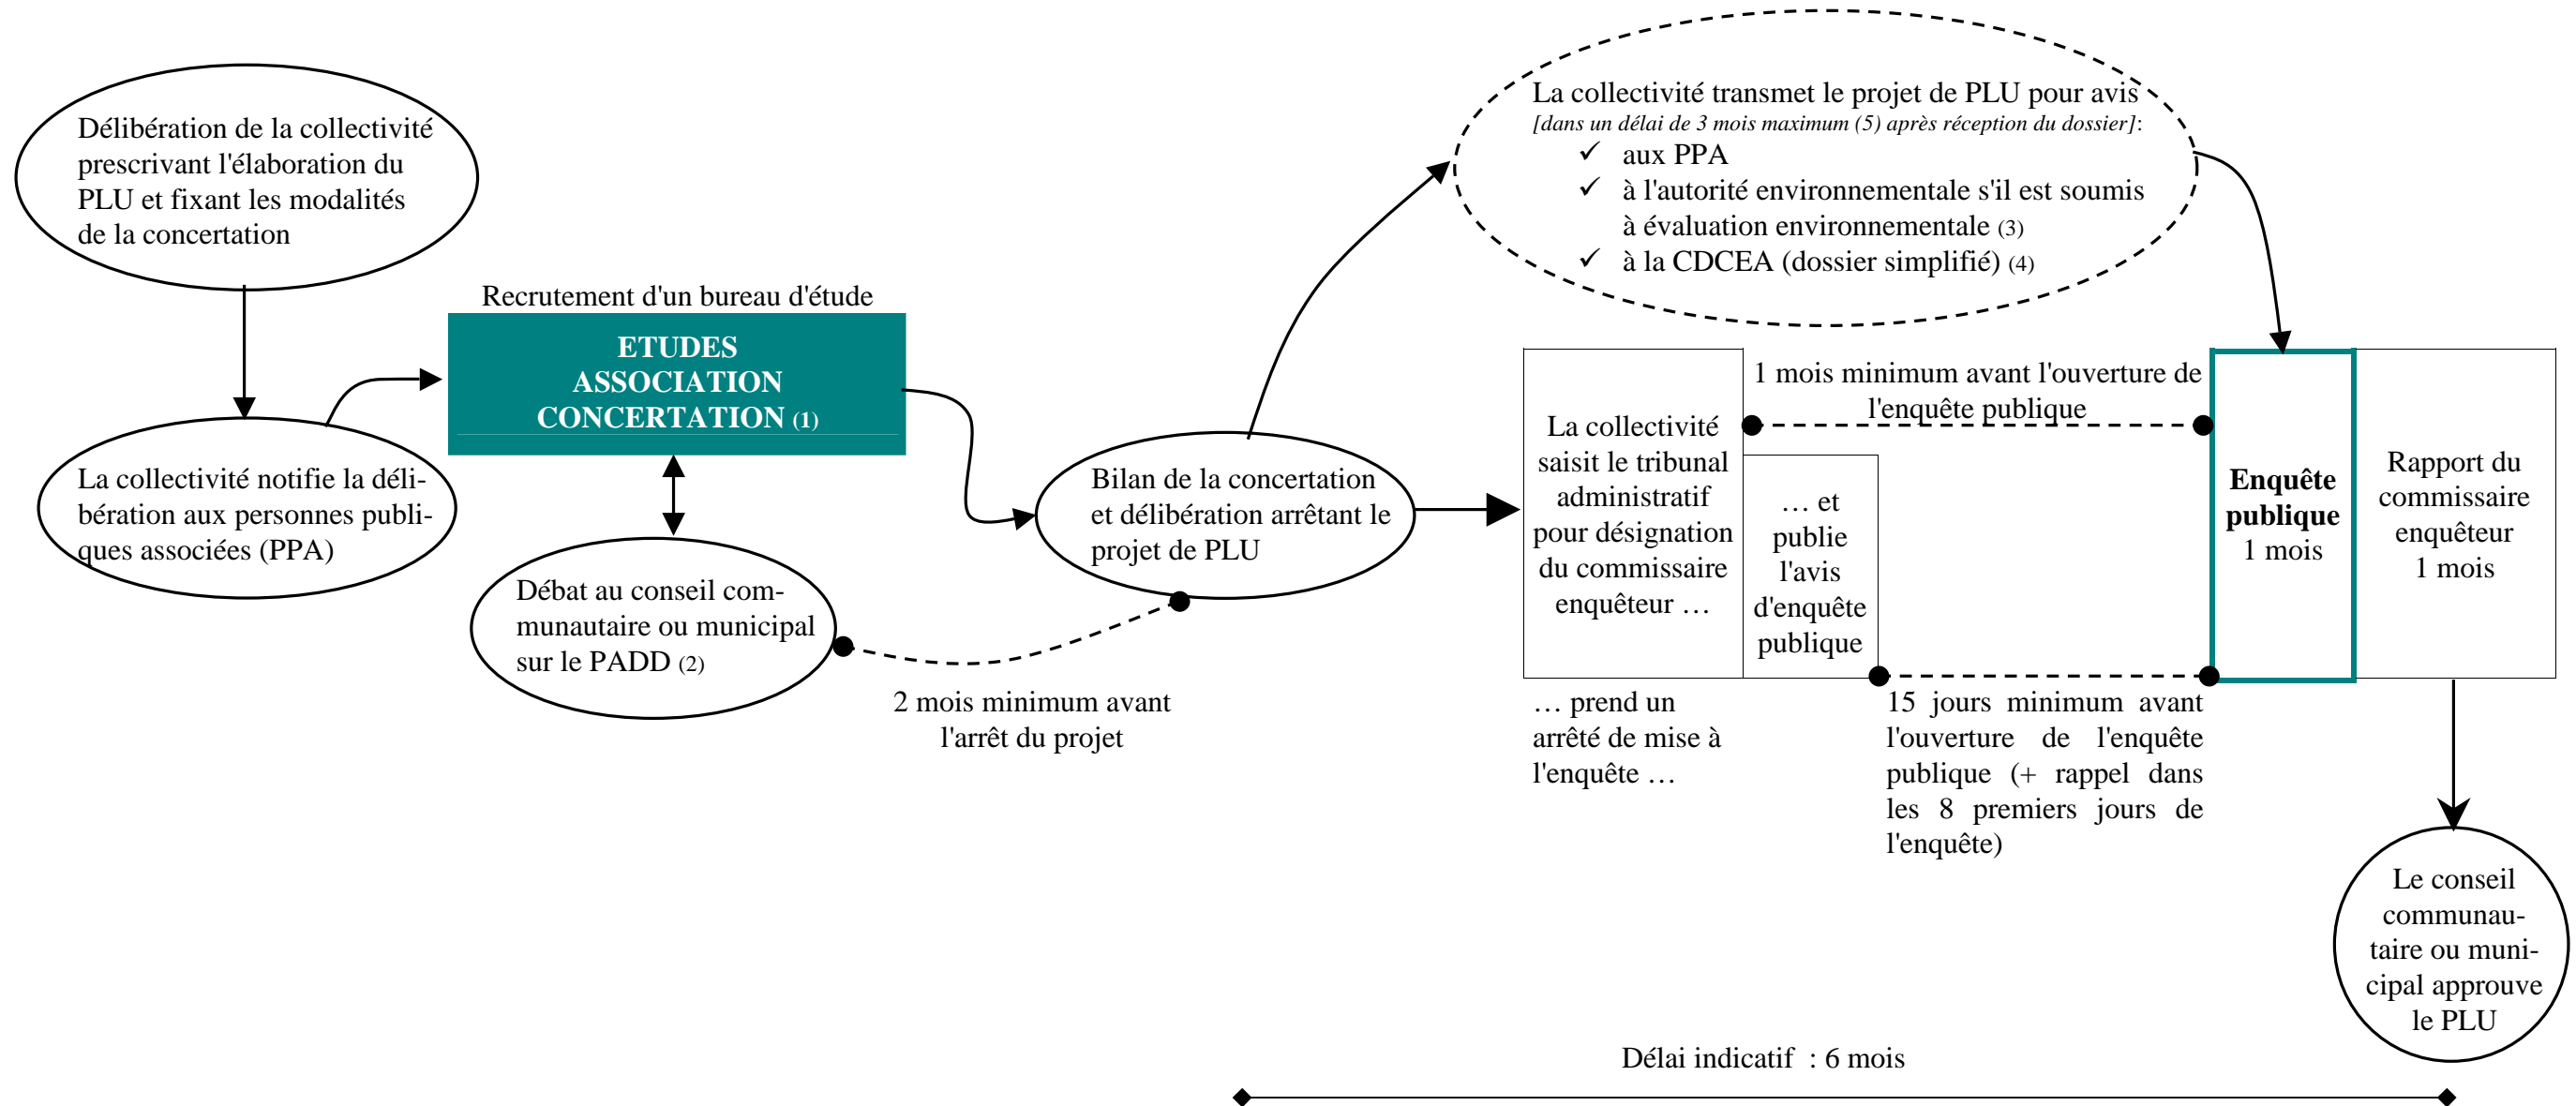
Délibération de la collectivité prescrivant l'élaboration du PLU et fixant les modalités de la concertation

La collectivité notifie la délibération aux personnes publiques associées (PPA)

Recrutement d'un bureau d'étude

ETUDES
ASSOCIATION
CONCERTATION (1)

Débat au conseil communautaire ou municipal sur le PADD (2)

2 mois minimum avant l'arrêt du projet

Bilan de la concertation et délibération arrêtant le projet de PLU

La collectivité transmet le projet de PLU pour avis *[dans un délai de 3 mois maximum (5) après réception du dossier]*:
✓ aux PPA
✓ à l'autorité environnementale s'il est soumis à évaluation environnementale (3)
✓ à la CDCEA (dossier simplifié) (4)

La collectivité saisit le tribunal administratif pour désignation du commissaire enquêteur …

1 mois minimum avant l'ouverture de l'enquête publique

… et publie l'avis d'enquête publique

**Enquête publique**
1 mois

Rapport du commissaire enquêteur
1 mois

… prend un arrêté de mise à l'enquête …

15 jours minimum avant l'ouverture de l'enquête publique (+ rappel dans les 8 premiers jours de l'enquête)

Le conseil communautaire ou municipal approuve le PLU

Délai indicatif : 6 mois